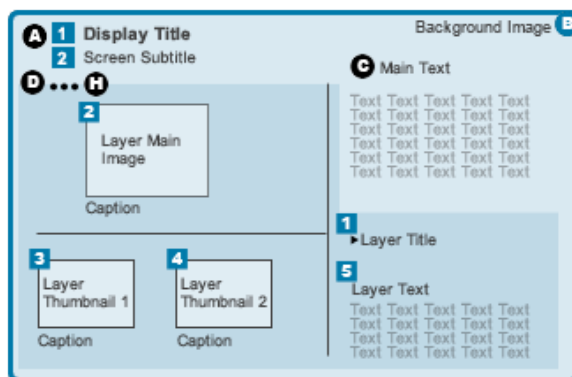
A 1 Display Title
2 Screen Subtitle

Background Image B

D ••• H

C Main Text

Text Text Text Text Text
Text Text Text Text Text
Text Text Text Text Text
Text Text Text Text Text
Text Text Text Text Text
Text Text Text Text Text
Text Text Text Text Text

2
Layer Main Image

Caption

1
▸Layer Title

5
Layer Text

Text Text Text Text Text
Text Text Text Text Text
Text Text Text Text Text
Text Text Text Text Text
Text Text Text Text Text

3
Layer Thumbnail 1

Caption

4
Layer Thumbnail 2

Caption